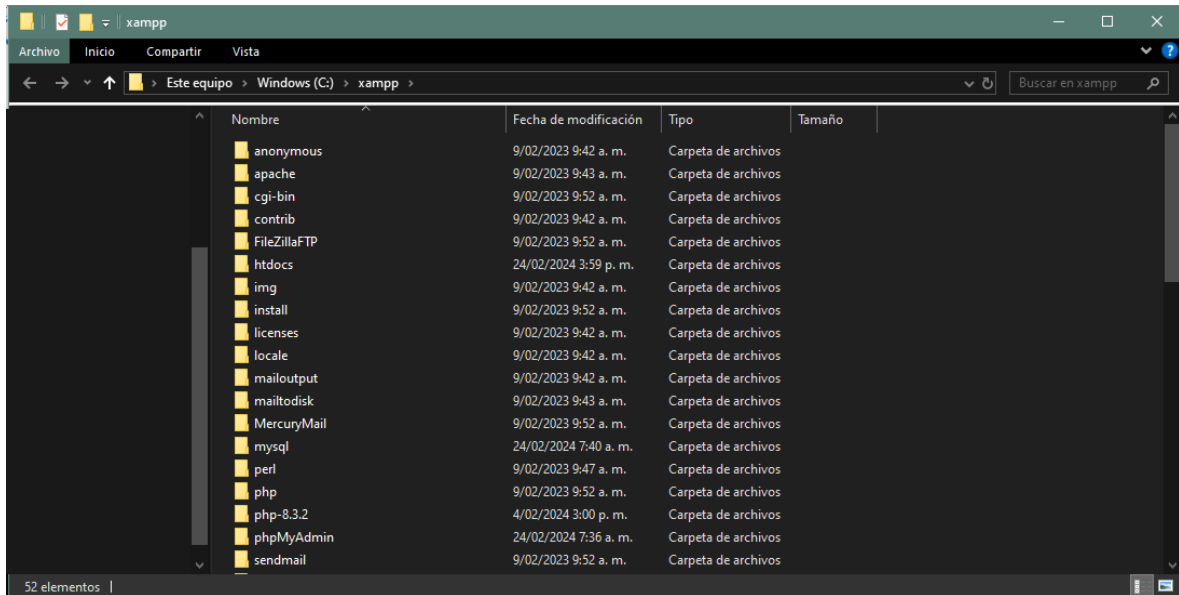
xampp

Archivo Inicio Compartir Vista

Este equipo > Windows (C:) > xampp >

Buscar en xampp

| Nombre | Fecha de modificación | Tipo | Tamaño |
|---|---|---|---|
| anonymous | 9/02/2023 9:42 a. m. | Carpeta de archivos | |
| apache | 9/02/2023 9:43 a. m. | Carpeta de archivos | |
| cgi-bin | 9/02/2023 9:52 a. m. | Carpeta de archivos | |
| contrib | 9/02/2023 9:42 a. m. | Carpeta de archivos | |
| FileZillaFTP | 9/02/2023 9:52 a. m. | Carpeta de archivos | |
| htdocs | 24/02/2024 3:59 p. m. | Carpeta de archivos | |
| img | 9/02/2023 9:42 a. m. | Carpeta de archivos | |
| install | 9/02/2023 9:52 a. m. | Carpeta de archivos | |
| licenses | 9/02/2023 9:42 a. m. | Carpeta de archivos | |
| locale | 9/02/2023 9:42 a. m. | Carpeta de archivos | |
| mailoutput | 9/02/2023 9:42 a. m. | Carpeta de archivos | |
| mailtodisk | 9/02/2023 9:43 a. m. | Carpeta de archivos | |
| MercuryMail | 9/02/2023 9:52 a. m. | Carpeta de archivos | |
| mysql | 24/02/2024 7:40 a. m. | Carpeta de archivos | |
| perl | 9/02/2023 9:47 a. m. | Carpeta de archivos | |
| php | 9/02/2023 9:52 a. m. | Carpeta de archivos | |
| php-8.3.2 | 4/02/2024 3:00 p. m. | Carpeta de archivos | |
| phpMyAdmin | 24/02/2024 7:36 a. m. | Carpeta de archivos | |
| sendmail | 9/02/2023 9:52 a. m. | Carpeta de archivos | |

52 elementos